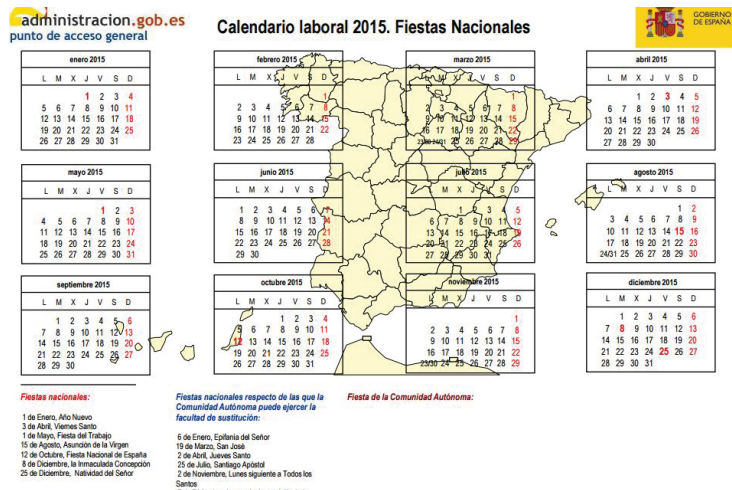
administracion.gob.es
punto de acceso general

Calendario laboral 2015. Fiestas Nacionales

GOBIERNO DE ESPAÑA

enero 2015
L M X J V S D
1 2 3 4
5 6 7 8 9 10 11
12 13 14 15 16 17 18
19 20 21 22 23 24 25
26 27 28 29 30 31

febrero 2015
L M X J V S D
1
2 3 4 5 6 7 8
9 10 11 12 13 14 15
16 17 18 19 20 21 22
23 24 25 26 27 28

marzo 2015
L M X J V S D
1
2 3 4 5 6 7 8
9 10 11 12 13 14 15
16 17 18 19 20 21 22
23/30 24/31 25 26 27 28 29

abril 2015
L M X J V S D
1 2 3 4 5
6 7 8 9 10 11 12
13 14 15 16 17 18 19
20 21 22 23 24 25 26
27 28 29 30

mayo 2015
L M X J V S D
1 2 3
4 5 6 7 8 9 10
11 12 13 14 15 16 17
18 19 20 21 22 23 24
25 26 27 28 29 30 31

junio 2015
L M X J V S D
1 2 3 4 5 6 7
8 9 10 11 12 13 14
15 16 17 18 19 20 21
22 23 24 25 26 27 28
29 30

julio 2015
L M X J V S D
1 2 3 4 5
6 7 8 9 10 11 12
13 14 15 16 17 18 19
20 21 22 23 24 25 26
27 28 29 30 31

agosto 2015
L M X J V S D
1 2
3 4 5 6 7 8 9
10 11 12 13 14 15 16
17 18 19 20 21 22 23
24/31 25 26 27 28 29 30

septiembre 2015
L M X J V S D
1 2 3 4 5 6
7 8 9 10 11 12 13
14 15 16 17 18 19 20
21 22 23 24 25 26 27
28 29 30

octubre 2015
L M X J V S D
1 2 3 4
5 6 7 8 9 10 11
12 13 14 15 16 17 18
19 20 21 22 23 24 25
26 27 28 29 30 31

noviembre 2015
L M X J V S D
1
2 3 4 5 6 7 8
9 10 11 12 13 14 15
16 17 18 19 20 21 22
23/30 24 25 26 27 28 29

diciembre 2015
L M X J V S D
1 2 3 4 5 6
7 8 9 10 11 12 13
14 15 16 17 18 19 20
21 22 23 24 25 26 27
28 29 30 31

Fiestas nacionales:

1 de Enero, Año Nuevo
3 de Abril, Viernes Santo
1 de Mayo, Fiesta del Trabajo
15 de Agosto, Asunción de la Virgen
12 de Octubre, Fiesta Nacional de España
8 de Diciembre, la Inmaculada Concepción
25 de Diciembre, Natividad del Señor

Fiestas nacionales respecto de las que la Comunidad Autónoma puede ejercer la facultad de sustitución:

6 de Enero, Epifanía del Señor
19 de Marzo, San José
2 de Abril, Jueves Santo
25 de Julio, Santiago Apóstol
2 de Noviembre, Lunes siguiente a Todos los Santos

Fiesta de la Comunidad Autónoma: